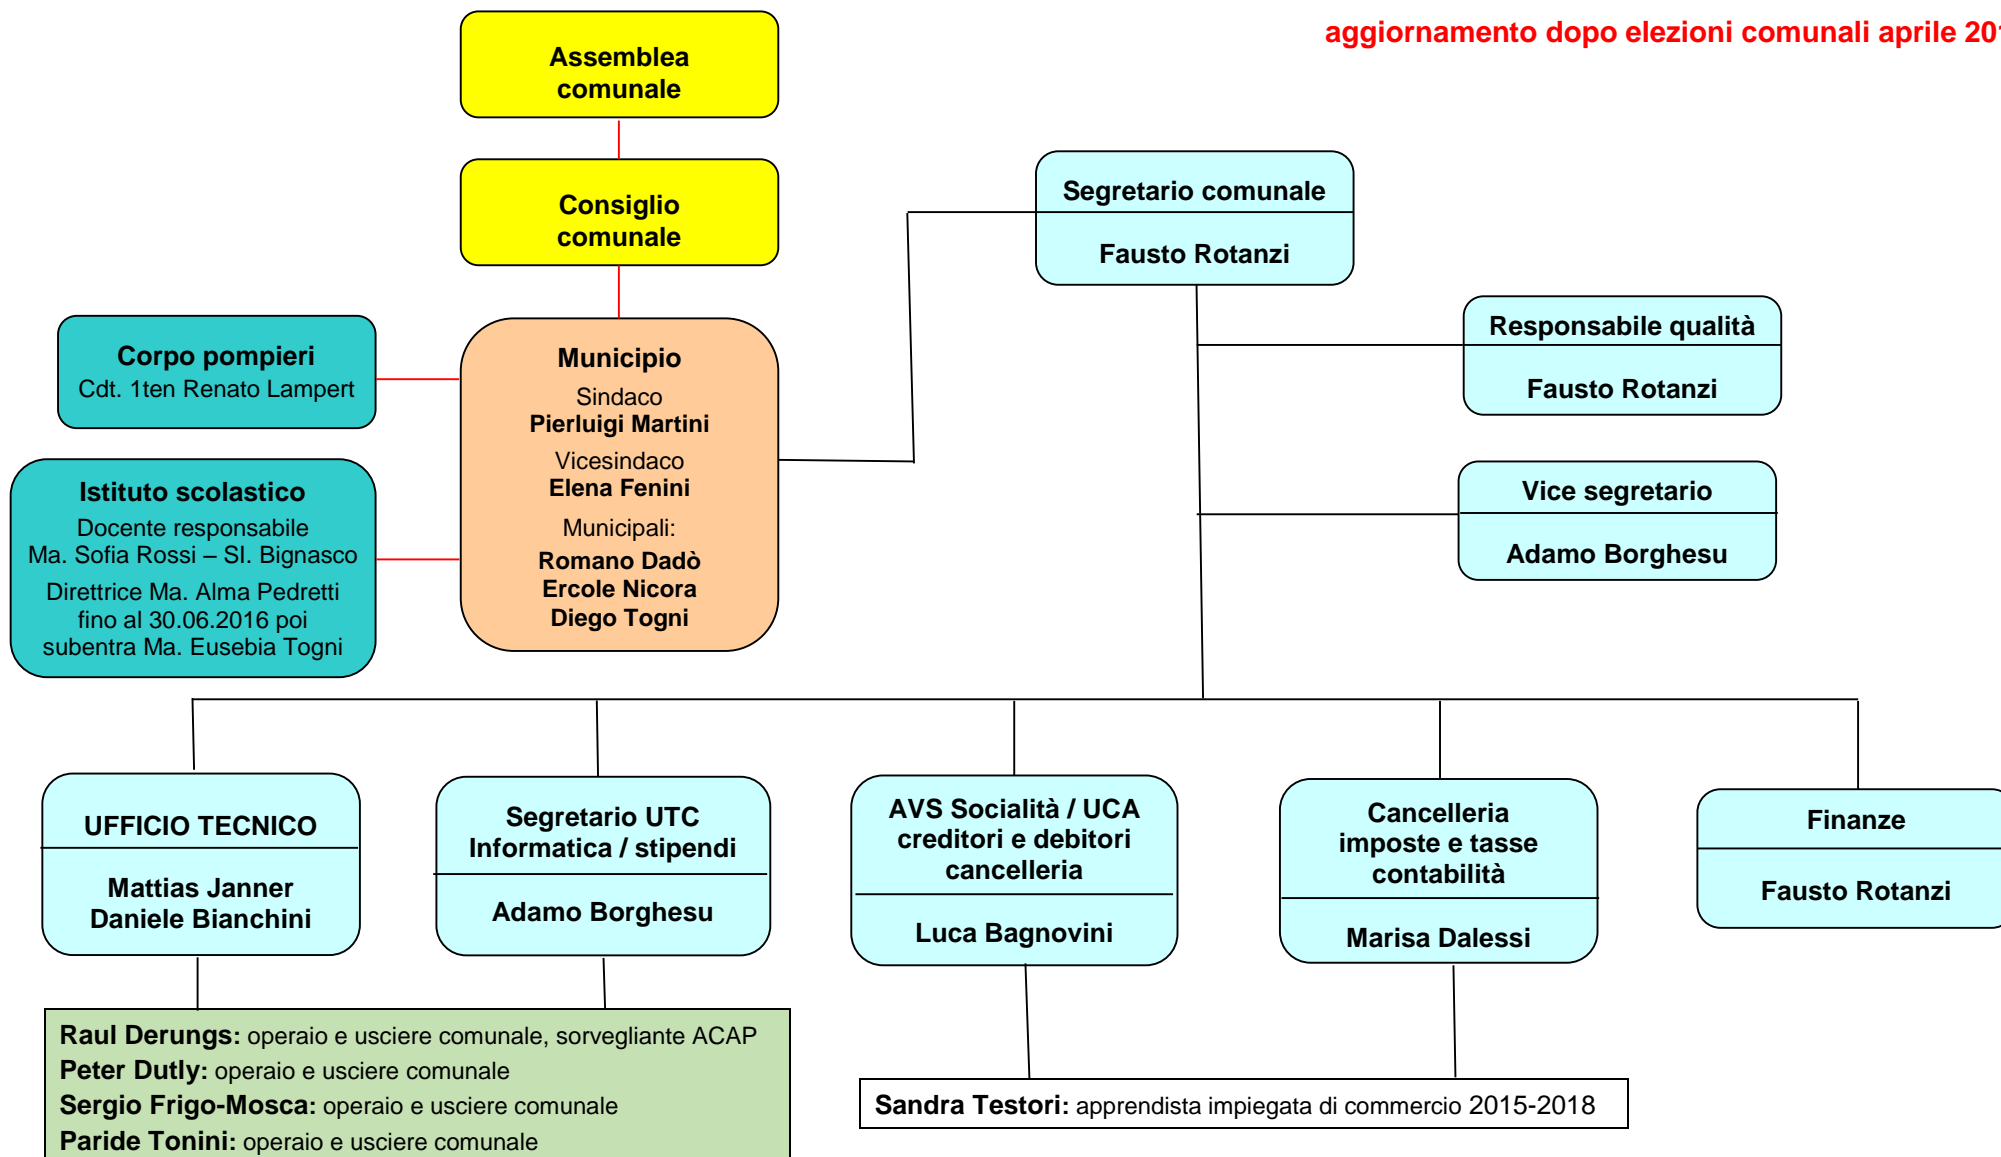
aggiornamento dopo elezioni comunali aprile 20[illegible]

Assemblea comunale

Consiglio comunale

Segretario comunale

Fausto Rotanzi

Corpo pompieri
Cdt. 1ten Renato Lampert

Municipio
Sindaco
**Pierluigi Martini**
Vicesindaco
**Elena Fenini**
Municipali:
**Romano Dadò**
**Ercole Nicora**
**Diego Togni**

Responsabile qualità

Fausto Rotanzi

Istituto scolastico
Docente responsabile
Ma. Sofia Rossi – SI. Bignasco
Direttrice Ma. Alma Pedretti fino al 30.06.2016 poi subentra Ma. Eusebia Togni

Vice segretario

Adamo Borghesu

UFFICIO TECNICO

Mattias Janner
Daniele Bianchini

Segretario UTC
Informatica / stipendi

Adamo Borghesu

AVS Socialità / UCA
creditori e debitori
cancelleria

Luca Bagnovini

Cancelleria
imposte e tasse
contabilità

Marisa Dalessi

Finanze

Fausto Rotanzi

**Raul Derungs:** operaio e usciere comunale, sorvegliante ACAP
**Peter Dutly:** operaio e usciere comunale
**Sergio Frigo-Mosca:** operaio e usciere comunale
**Paride Tonini:** operaio e usciere comunale

**Sandra Testori:** apprendista impiegata di commercio 2015-2018